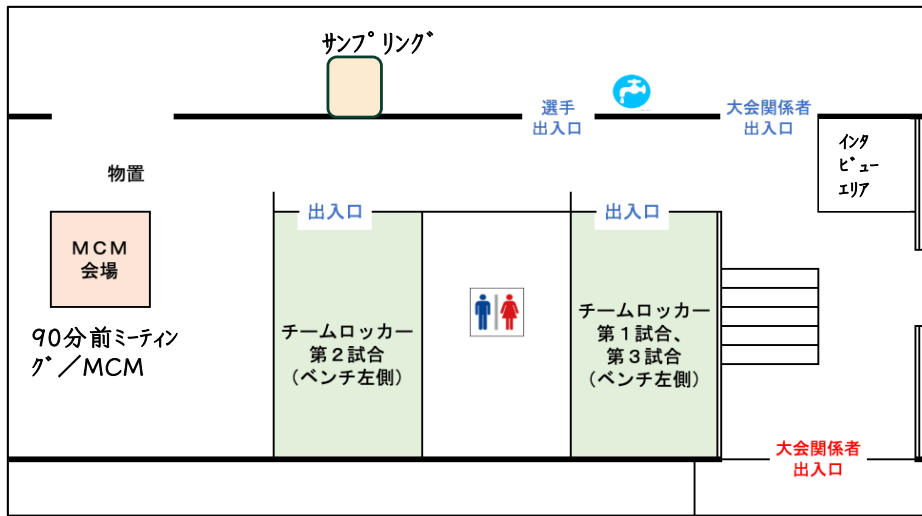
サンプリング

選手
出入口

大会関係者
出入口

インタビューエリア

物置

MCM
会場

90分前ミーティング／MCM

出入口

チームロッカー
第２試合
（ベンチ左側）

出入口

チームロッカー
第１試合、
第３試合
（ベンチ左側）

大会関係者
出入口